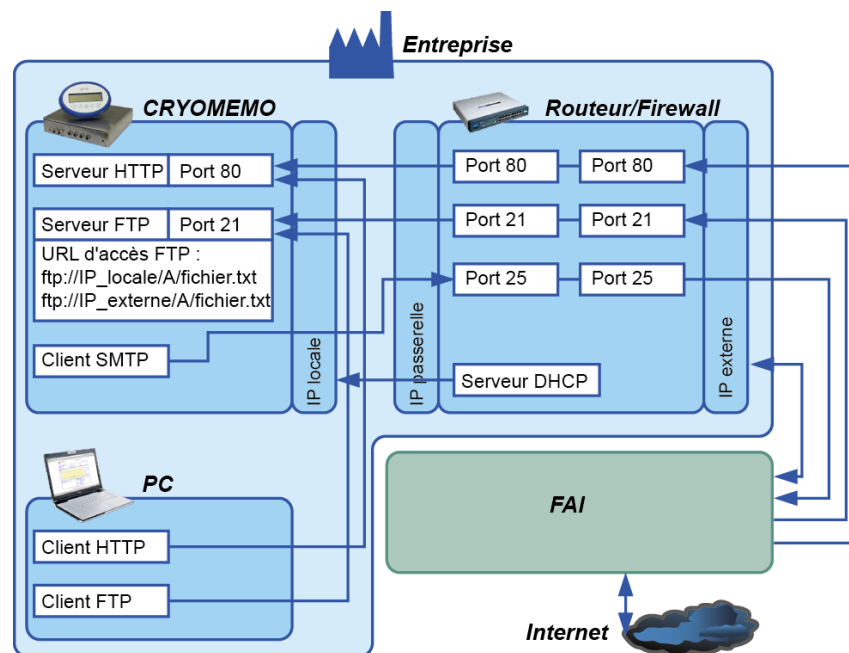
Entreprise

CRYOMEMO

Serveur HTTP | Port 80

Serveur FTP | Port 21

URL d'accès FTP :
ftp://IP_locale/A/fichier.txt
ftp://IP_externe/A/fichier.txt

Client SMTP

IP locale

Routeur/Firewall

IP passerelle

Port 80 | Port 80

Port 21 | Port 21

Port 25 | Port 25

Serveur DHCP

IP externe

PC

Client HTTP

Client FTP

FAI

Internet